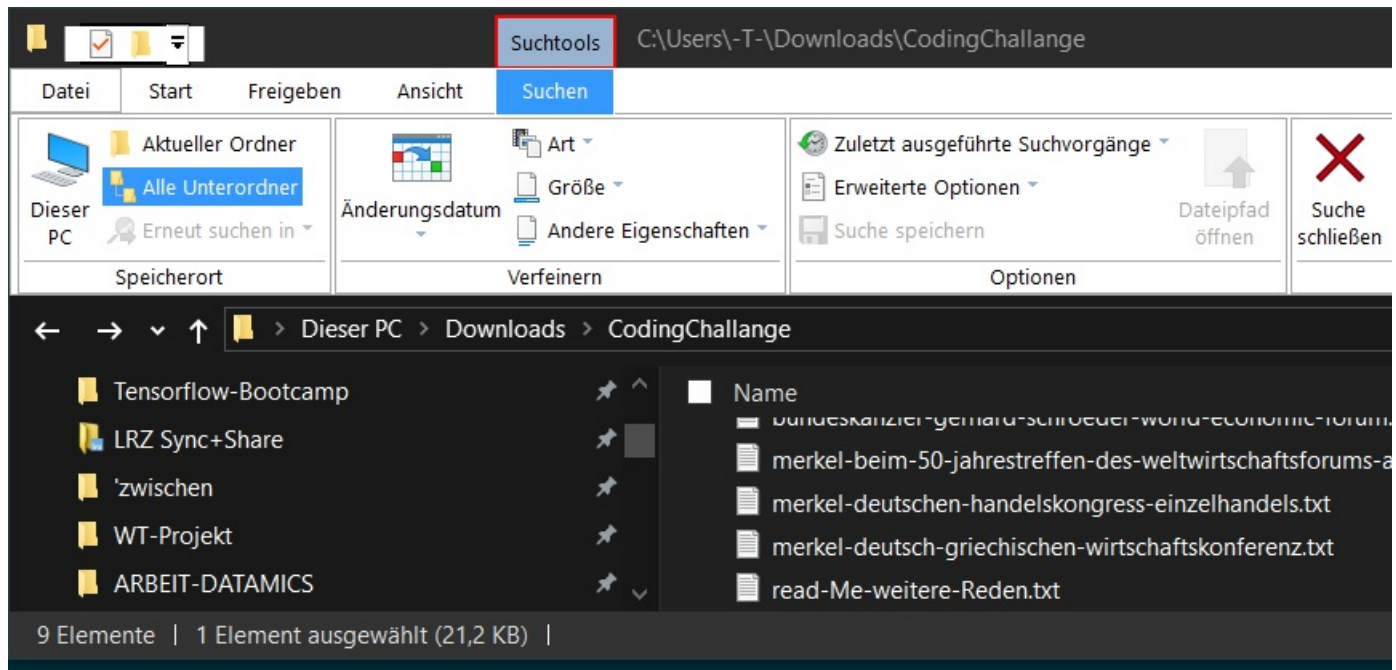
Suchtools C:\Users\-T-\Downloads\CodingChallange

Datei Start Freigeben Ansicht Suchen

Dieser PC
Aktueller Ordner
Alle Unterordner
Erneut suchen in
Speicherort

Änderungsdatum
Art
Größe
Andere Eigenschaften
Verfeinern

Zuletzt ausgeführte Suchvorgänge
Erweiterte Optionen
Suche speichern
Dateipfad öffnen
Optionen

Suche schließen

Dieser PC > Downloads > CodingChallange

Tensorflow-Bootcamp
LRZ Sync+Share
'zwischen
WT-Projekt
ARBEIT-DATAMICS

Name
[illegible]
merkel-beim-50-jahrestreffen-des-weltwirtschaftsforums-a
merkel-deutschen-handelskongress-einzelhandels.txt
merkel-deutsch-griechischen-wirtschaftskonferenz.txt
read-Me-weitere-Reden.txt

9 Elemente | 1 Element ausgewählt (21,2 KB) |